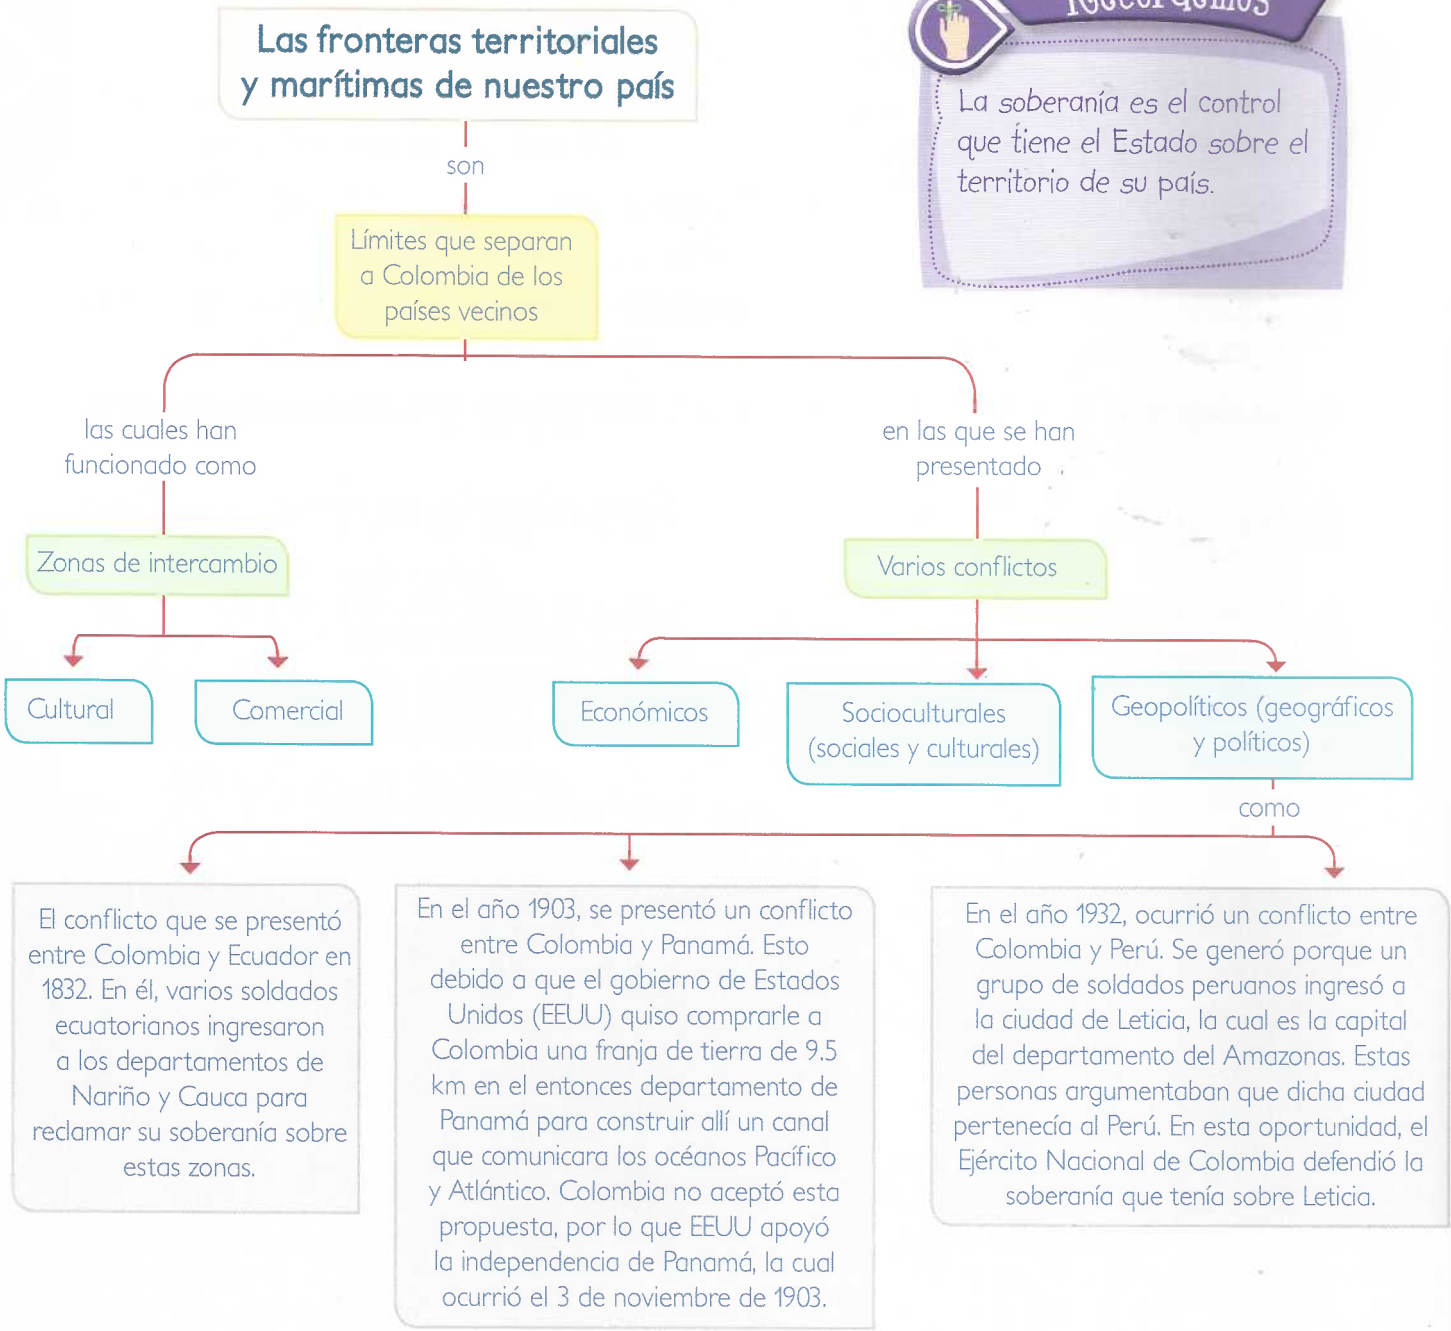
Las fronteras territoriales y marítimas de nuestro país

son

Límites que separan a Colombia de los países vecinos

las cuales han funcionado como

Zonas de intercambio

Cultural

Comercial

en las que se han presentado

Varios conflictos

Económicos

Socioculturales (sociales y culturales)

Geopolíticos (geográficos y políticos)

como

El conflicto que se presentó entre Colombia y Ecuador en 1832. En él, varios soldados ecuatorianos ingresaron a los departamentos de Nariño y Cauca para reclamar su soberanía sobre estas zonas.

En el año 1903, se presentó un conflicto entre Colombia y Panamá. Esto debido a que el gobierno de Estados Unidos (EEUU) quiso comprarle a Colombia una franja de tierra de 9.5 km en el entonces departamento de Panamá para construir allí un canal que comunicara los océanos Pacífico y Atlántico. Colombia no aceptó esta propuesta, por lo que EEUU apoyó la independencia de Panamá, la cual ocurrió el 3 de noviembre de 1903.

En el año 1932, ocurrió un conflicto entre Colombia y Perú. Se generó porque un grupo de soldados peruanos ingresó a la ciudad de Leticia, la cual es la capital del departamento del Amazonas. Estas personas argumentaban que dicha ciudad pertenecía al Perú. En esta oportunidad, el Ejército Nacional de Colombia defendió la soberanía que tenía sobre Leticia.

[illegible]

La soberanía es el control que tiene el Estado sobre el territorio de su país.